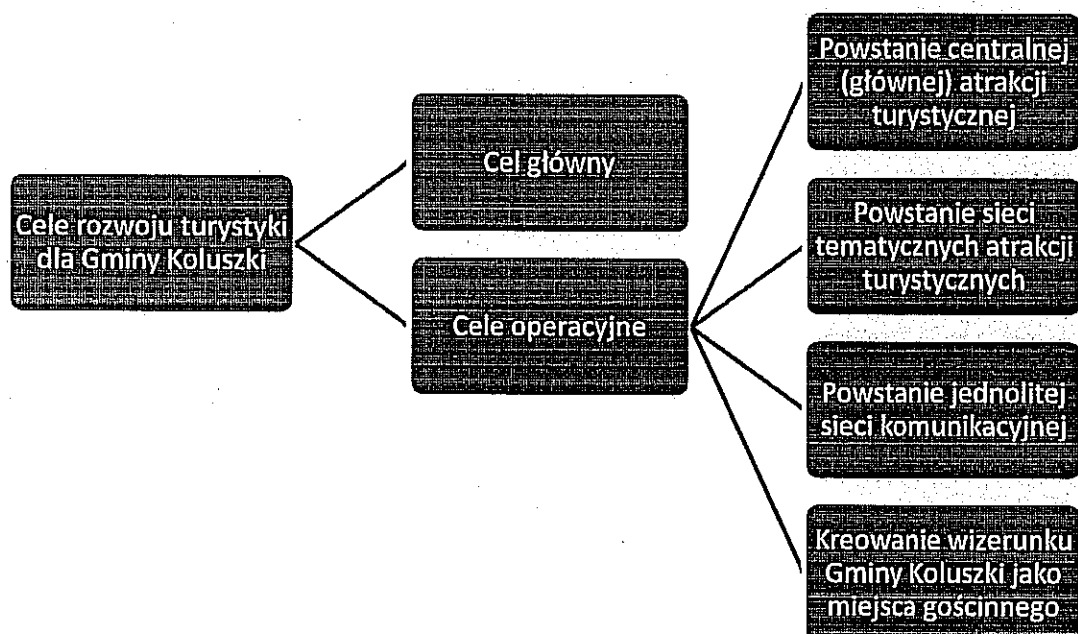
Cele rozwoju turystyki dla Gminy Koluszki

Cel główny

Cele operacyjne

Powstanie centralnej (głównej) atrakcji turystycznej

Powstanie sieci tematycznych atrakcji turystycznych

Powstanie jednolitej sieci komunikacyjnej

Kreowanie wizerunku Gminy Koluszki jako miejsca gościnnego